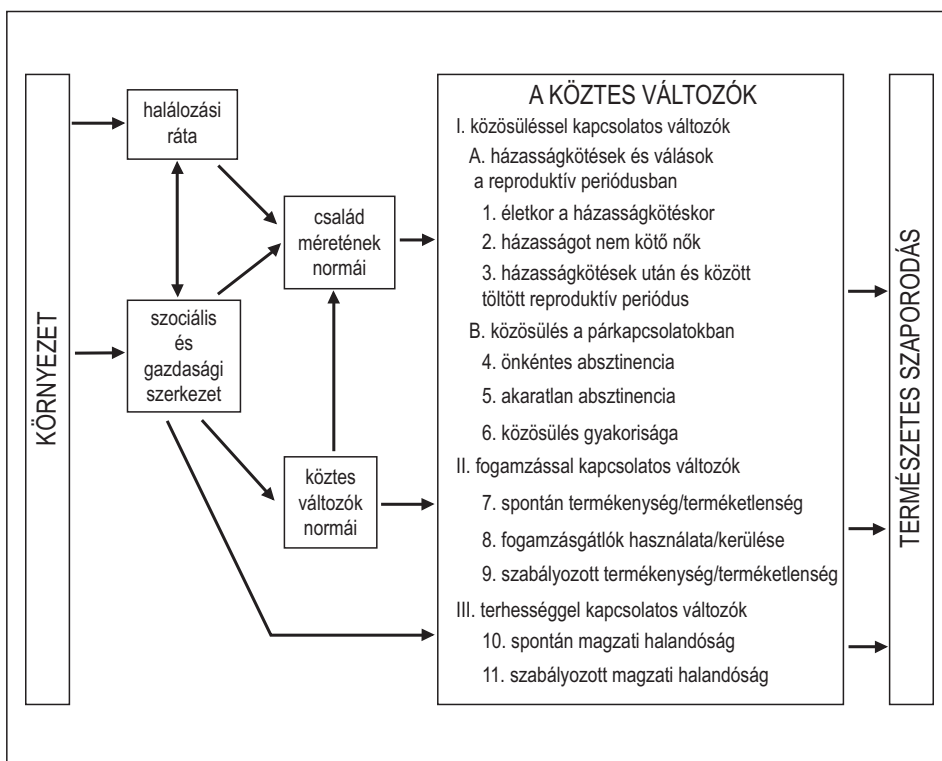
KÖRNYEZET

halálozási ráta

szociális és gazdasági szerkezet

család méretének normái

köztes változók normái

A KÖZTES VÁLTOZÓK

I. közösüléssel kapcsolatos változók

A. házasságkötések és válások a reproduktív periódusban

1. életkor a házasságkötéskor

2. házasságot nem kötő nők

3. házasságkötések után és között töltött reproduktív periódus

B. közösülés a párkapcsolatokban

4. önkéntes absztinencia

5. akaratlan absztinencia

6. közösülés gyakorisága

II. fogamzással kapcsolatos változók

7. spontán termékenység/terméketlenség

8. fogamzásgátlók használata/kerülése

9. szabályozott termékenység/terméketlenség

III. terhességgel kapcsolatos változók

10. spontán magzati halandóság

11. szabályozott magzati halandóság

TERMÉSZETES SZAPORODÁS